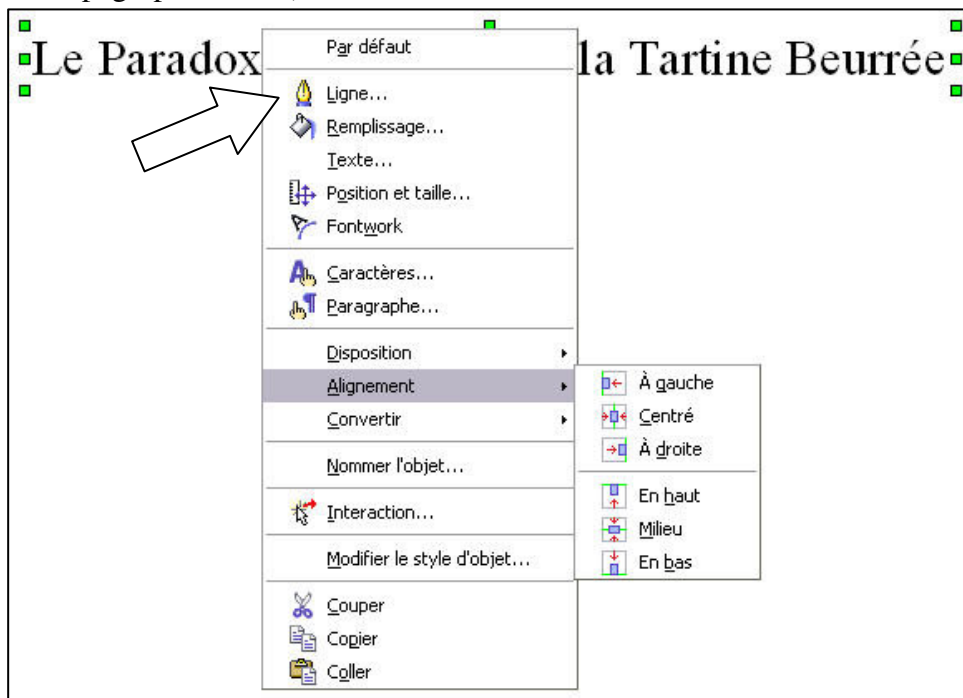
Le Paradox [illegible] la Tartine Beurrée

Par défaut
Ligne...
Remplissage...
Texte...
Position et taille...
Fontwork
Caractères...
Paragraphe...
Disposition
Alignement
Convertir
Nommer l'objet...
Interaction...
Modifier le style d'objet...
Couper
Copier
Coller

À gauche
Centré
À droite
En haut
Milieu
En bas